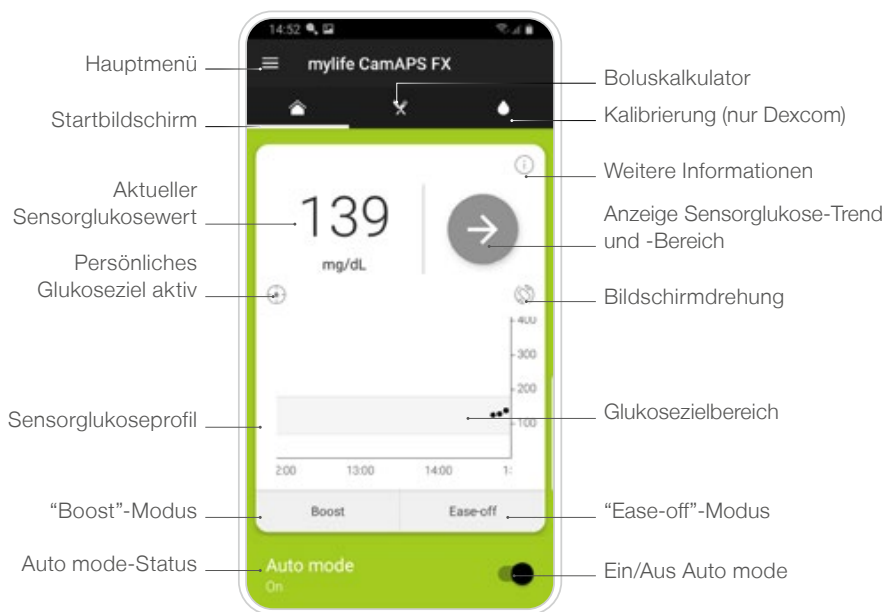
14:52

Hauptmenü

mylife CamAPS FX

Boluskalkulator

Startbildschirm

Kalibrierung (nur Dexcom)

Weitere Informationen

Aktueller Sensorglukosewert

139

mg/dL

Anzeige Sensorglukose-Trend und -Bereich

Persönliches Glukoseziel aktiv

Bildschirmdrehung

400

300

200

100

Sensorglukoseprofil

Glukosezielbereich

2:00

13:00

14:00

1:

“Boost”-Modus

Boost

Ease-off

“Ease-off”-Modus

Auto mode-Status

Auto mode

On

Ein/Aus Auto mode